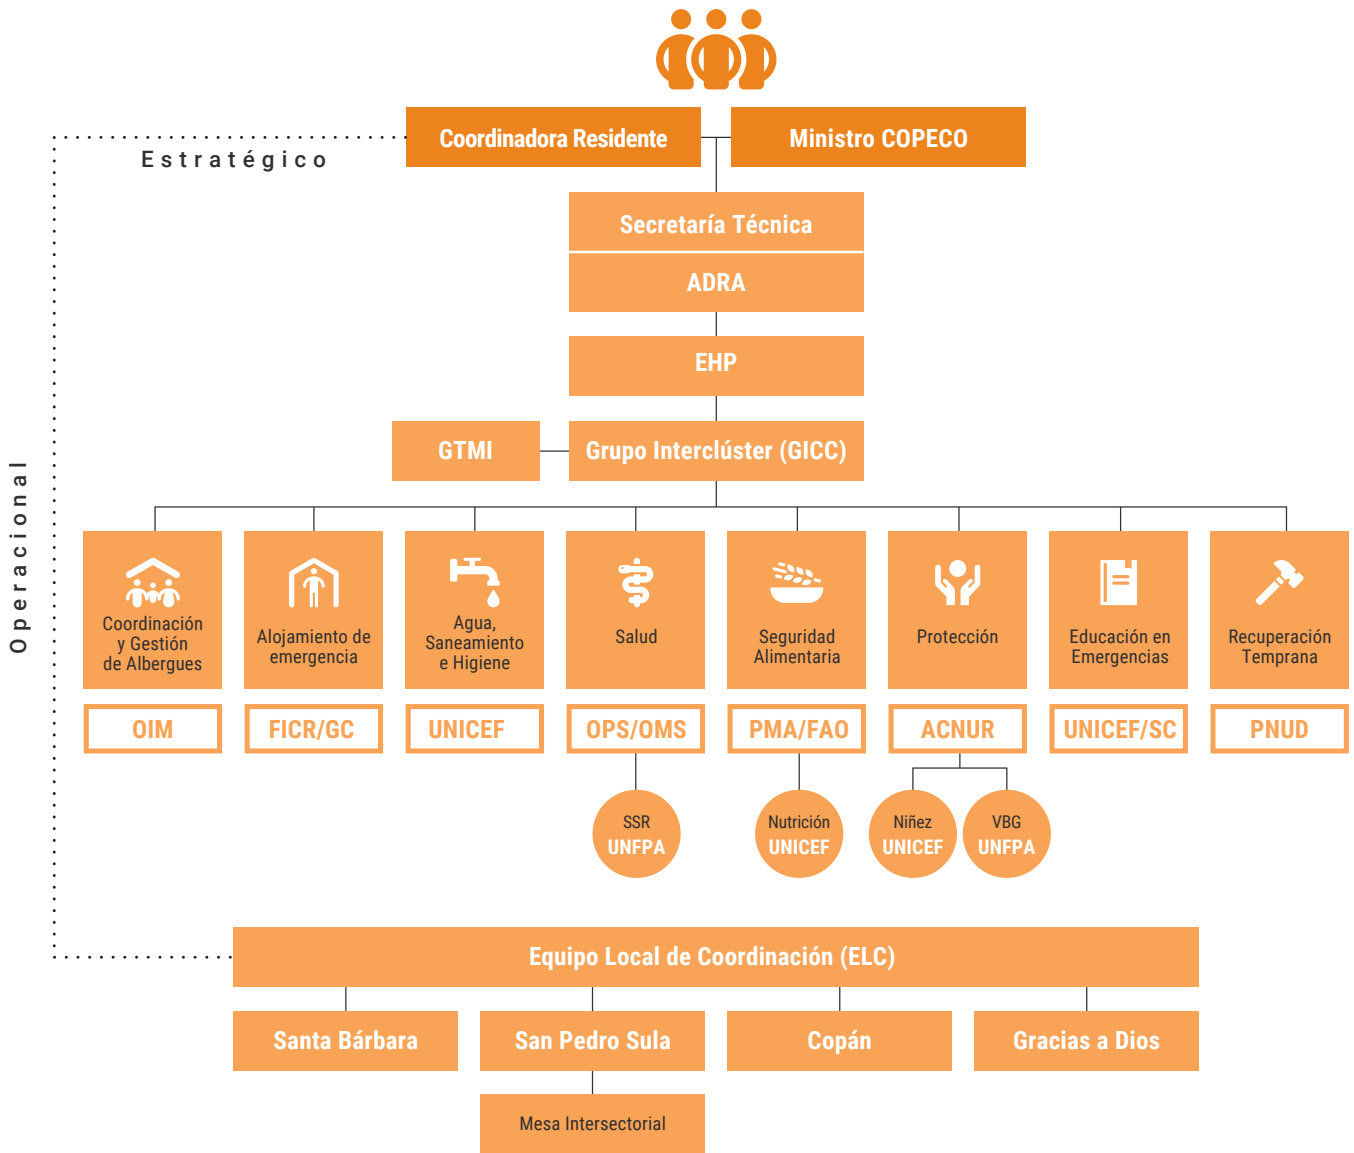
Coordinadora Residente
Ministro COPECO
Estratégico
Secretaría Técnica
ADRA
EHP
GTMI
Grupo Interclúster (GICC)
Operacional

Coordinación y Gestión de Albergues
Alojamiento de emergencia
Agua, Saneamiento e Higiene
Salud
Seguridad Alimentaria
Protección
Educación en Emergencias
Recuperación Temprana

OIM
FICR/GC
UNICEF
OPS/OMS
PMA/FAO
ACNUR
UNICEF/SC
PNUD

SSR UNFPA
Nutrición UNICEF
Niñez UNICEF
VBG UNFPA

Equipo Local de Coordinación (ELC)
Santa Bárbara
San Pedro Sula
Copán
Gracias a Dios
Mesa Intersectorial